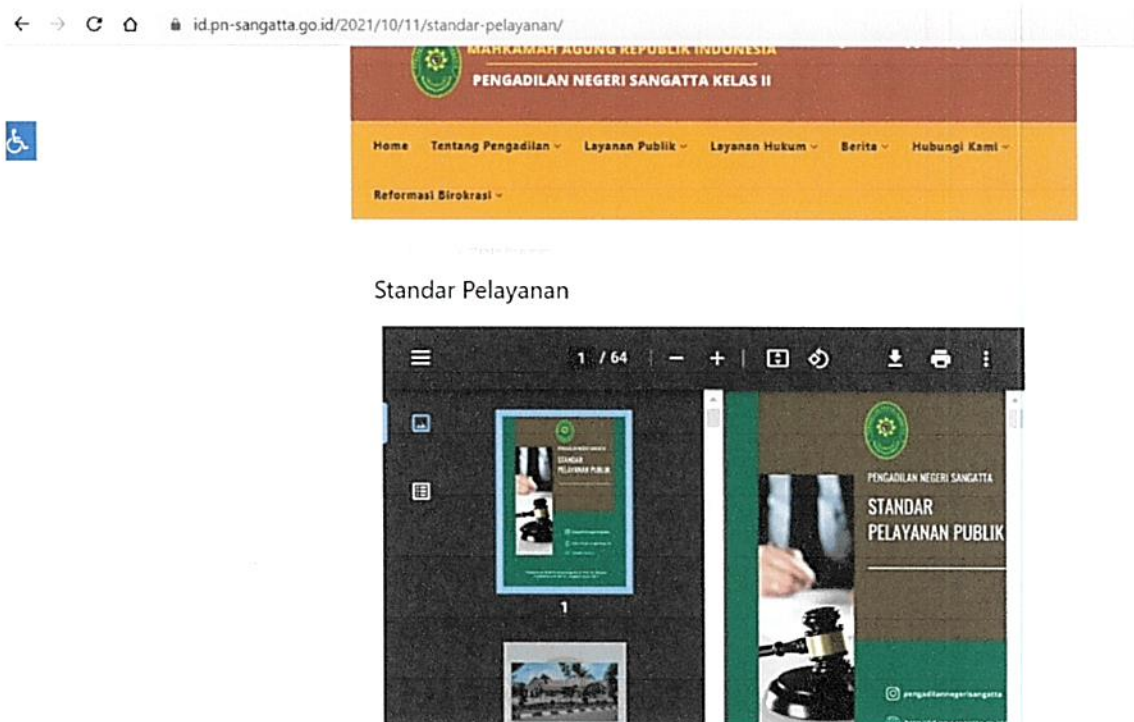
id.pn-sangatta.go.id/2021/10/11/standar-pelayanan/

MAHKAMAH AGUNG REPUBLIK INDONESIA
PENGADILAN NEGERI SANGATTA KELAS II

Home Tentang Pengadilan Layanan Publik Layanan Hukum Berita Hubungi Kami
Reformasi Birokrasi

Standar Pelayanan

1 / 64

PENGADILAN NEGERI SANGATTA
STANDAR PELAYANAN PUBLIK

1

PENGADILAN NEGERI SANGATTA
STANDAR
PELAYANAN PUBLIK

pengadilannegerisangatta